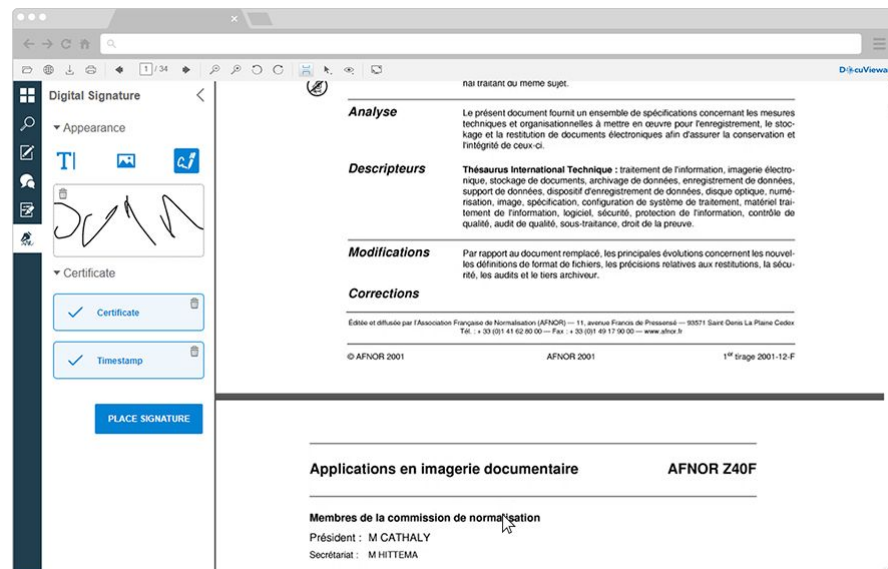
1 / 34

DocuViewa

Digital Signature

Appearance

Certificate

Certificate

Timestamp

PLACE SIGNATURE

nal traitant du même sujet.

Analyse

Le présent document fournit un ensemble de spécifications concernant les mesures techniques et organisationnelles à mettre en œuvre pour l'enregistrement, le stockage et la restitution de documents électroniques afin d'assurer la conservation et l'intégrité de ceux-ci.

Descripteurs

Thésaurus International Technique : traitement de l'information, imagerie électronique, stockage de documents, archivage de données, enregistrement de données, support de données, dispositif d'enregistrement de données, disque optique, numérisation, image, spécification, configuration de système de traitement, matériel traitement de l'information, logiciel, sécurité, protection de l'information, contrôle de qualité, audit de qualité, sous-traitance, droit de la preuve.

Modifications

Par rapport au document remplacé, les principales évolutions concernent les nouvelles définitions de format de fichiers, les précisions relatives aux restitutions, la sécurité, les audits et le tiers archiveur.

Corrections

Éditée et diffusée par l'Association Française de Normalisation (AFNOR) — 11, avenue Francis de Pressensé — 93571 Saint-Denis La Plaine Cedex Tél. : + 33 (0)1 41 62 80 00 — Fax : + 33 (0)1 49 17 90 00 — www.afnor.fr

© AFNOR 2001

AFNOR 2001

1er tirage 2001-12-F

Applications en imagerie documentaire

AFNOR Z40F

Membres de la commission de normalisation

Président : M CATHALY

Secrétariat : M HITTEMA